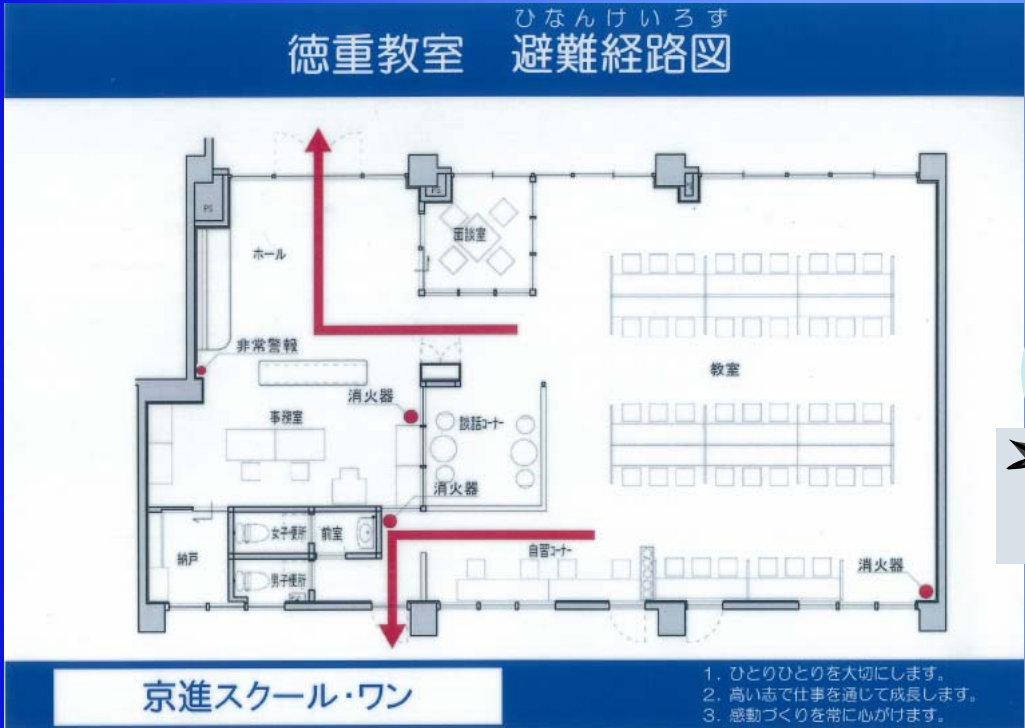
ひなんけいろず
徳重教室　避難経路図

PS

PS

ホール

面談室

非常警報

教室

消火器

事務室

談話コーナー

消火器

女子便所

前室

納戸

男子便所

自習コーナー

消火器

京進スクール・ワン

1. ひとりひとりを大切にします。
2. 高い志で仕事を通じて成長します。
3. 感動づくりを常に心がけます。